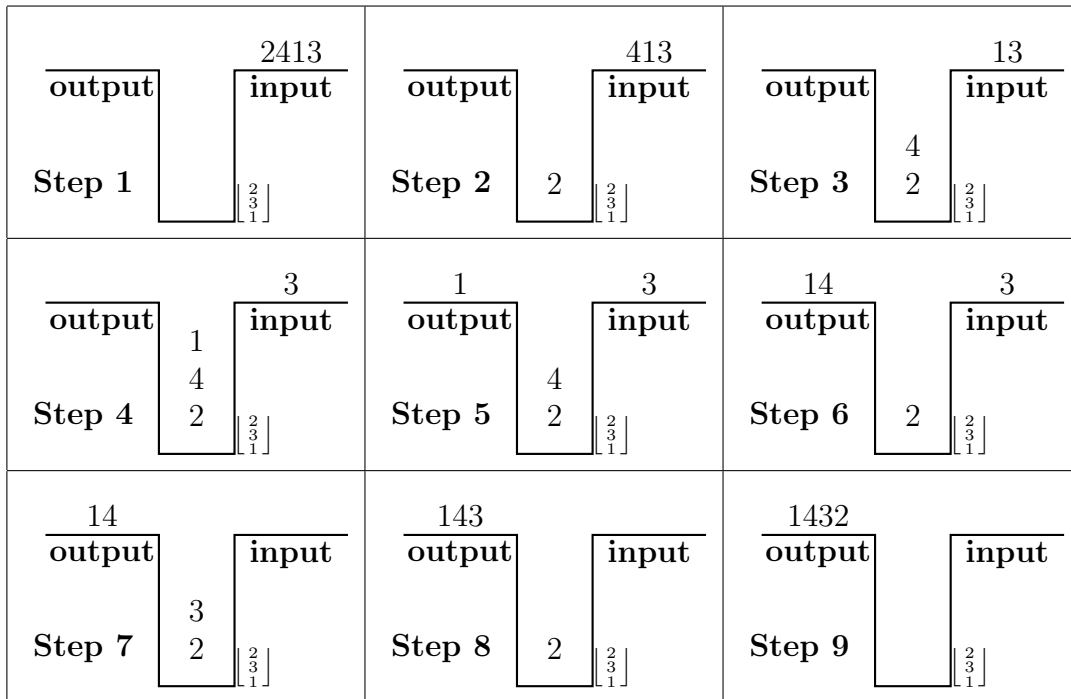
| | | |
|---|---|---|
| 2413<br>output input<br>Step 1 $\begin{bmatrix}2\\3\\1\end{bmatrix}$ | 413<br>output input<br>Step 2 2 $\begin{bmatrix}2\\3\\1\end{bmatrix}$ | 13<br>output input<br>4<br>Step 3 2 $\begin{bmatrix}2\\3\\1\end{bmatrix}$ |
| 3<br>output input<br>1<br>4<br>Step 4 2 $\begin{bmatrix}2\\3\\1\end{bmatrix}$ | 1 3<br>output input<br>4<br>Step 5 2 $\begin{bmatrix}2\\3\\1\end{bmatrix}$ | 14 3<br>output input<br>Step 6 2 $\begin{bmatrix}2\\3\\1\end{bmatrix}$ |
| 14<br>output input<br>3<br>Step 7 2 $\begin{bmatrix}2\\3\\1\end{bmatrix}$ | 143<br>output input<br>Step 8 2 $\begin{bmatrix}2\\3\\1\end{bmatrix}$ | 1432<br>output input<br>Step 9 $\begin{bmatrix}2\\3\\1\end{bmatrix}$ |